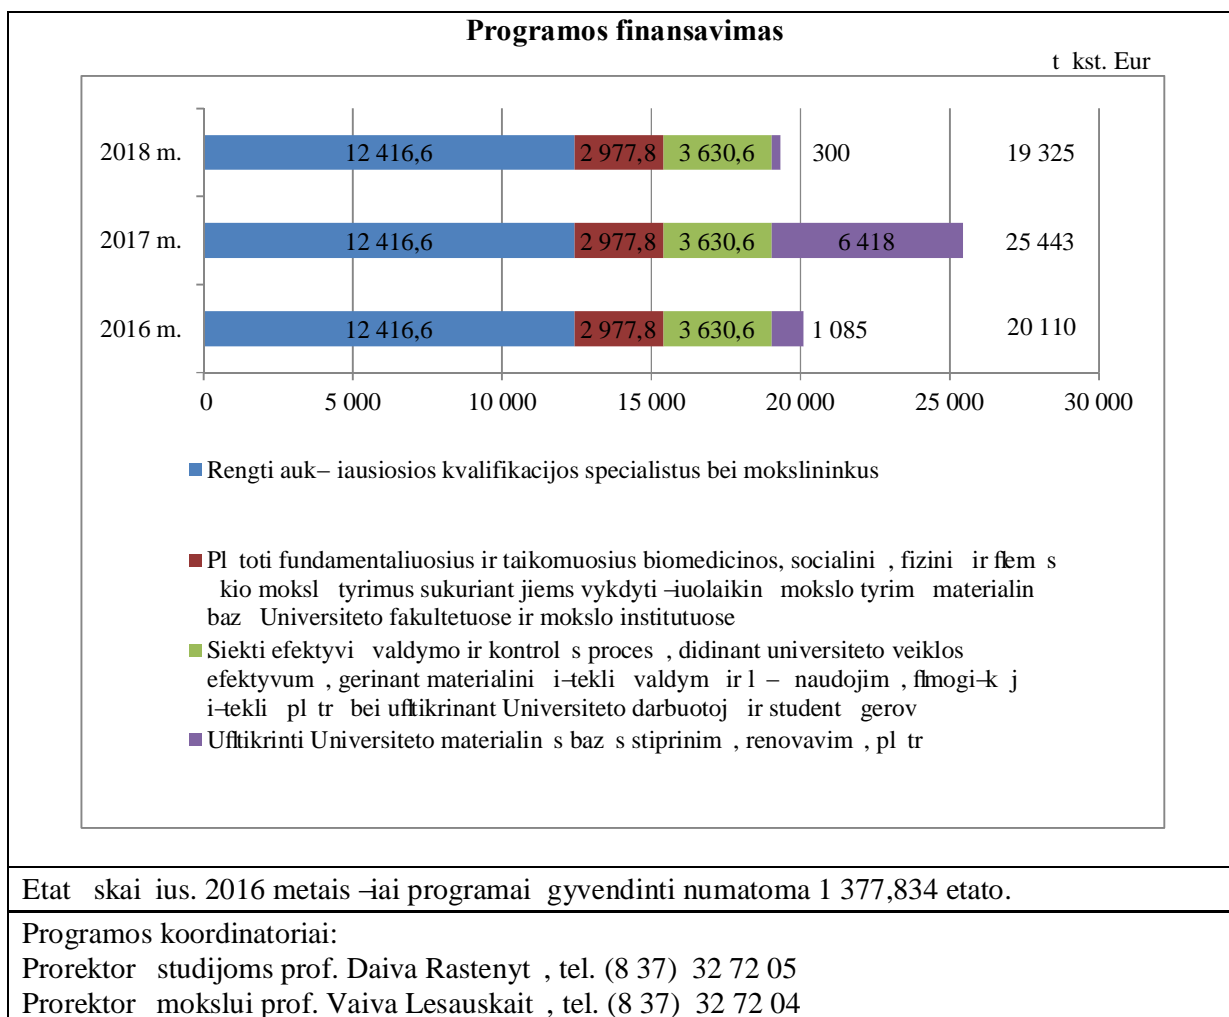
Programos finansavimas

t kst. Eur

2018 m.
12 416,6
2 977,8
3 630,6
300
19 325

2017 m.
12 416,6
2 977,8
3 630,6
6 418
25 443

2016 m.
12 416,6
2 977,8
3 630,6
1 085
20 110

0
5 000
10 000
15 000
20 000
25 000
30 000

Rengti auk– iausiosios kvalifikacijos specialistus bei mokslininkus

Pl toti fundamentaliuosius ir taikomuosius biomedicinos, socialini , fizini ir flem s kio moksl tyrimus sukuriant jiems vykdyti –iuolaikin mokslo tyrim materialin baz Universiteto fakultetuose ir mokslo institutuose

Siekti efektyvi valdymo ir kontrol s proces , didinant universiteto veiklos efektyvum , gerinant materialini i–tekli valdym ir l – naudojim , flmogi–k j i–tekli pl tr bei ufltikrinant Universiteto darbuotoj ir student gerov

Ufltikrinti Universiteto materialin s baz s stiprinim , renovavim , pl tr

Etat skai ius. 2016 metais –iai programai gyvendinti numatoma 1 377,834 etato.

Programos koordinatoriai:
Prorektor studijoms prof. Daiva Rastenyt , tel. (8 37) 32 72 05
Prorektor mokslui prof. Vaiva Lesauskait , tel. (8 37) 32 72 04